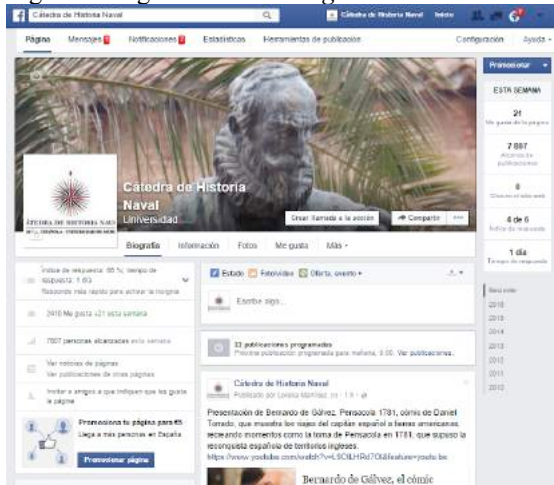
Cátedra de Historia Naval
Cátedra de Historia Naval Inicio

Página Mensajes Notificaciones Estadísticas Herramientas de publicación Configuración Ayuda

Promocionar

ESTA SEMANA

21
Me gusta de la página

7 887
Alcance de publicaciones

0
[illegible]

4 de 6
Índice de respuesta

1 día
Tiempo de respuesta

Cátedra de Historia Naval
Universidad

Crear llamada a la acción Compartir ...

Biografía Información Fotos Me gusta Más

Índice de respuesta: 65 %, tiempo de respuesta: 1 día
Responde más rápido para activar la insignia

2416 Me gusta +21 esta semana

7887 personas alcanzadas esta semana

Ver noticias de páginas
Ver publicaciones de otras páginas

Invitar a amigos a que indiquen que les gusta la página

Promociona tu página por €5
Llega a más personas en España

Promocionar página

Estado Foto/vídeo Oferta, evento

Escribe algo...

33 publicaciones programadas
Próxima publicación: programada para mañana, 8:00. Ver publicaciones.

Cátedra de Historia Naval
Publicado por Lorena Martínez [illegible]

Presentación de Bernardo de Gálvez. Pensacola 1781, cómic de Daniel Torrado, que muestra los viajes del capitán español a tierras americanas, recreando momentos como la toma de Pensacola en 1781, que supuso la reconquista española de territorios ingleses.
https://www.youtube.com/watch?v=L5OIlHRd70&feature=youtu.be

Bernardo de Gálvez, el cómic

Reciente
2016
2015
2014
2013
2012
2011
2010